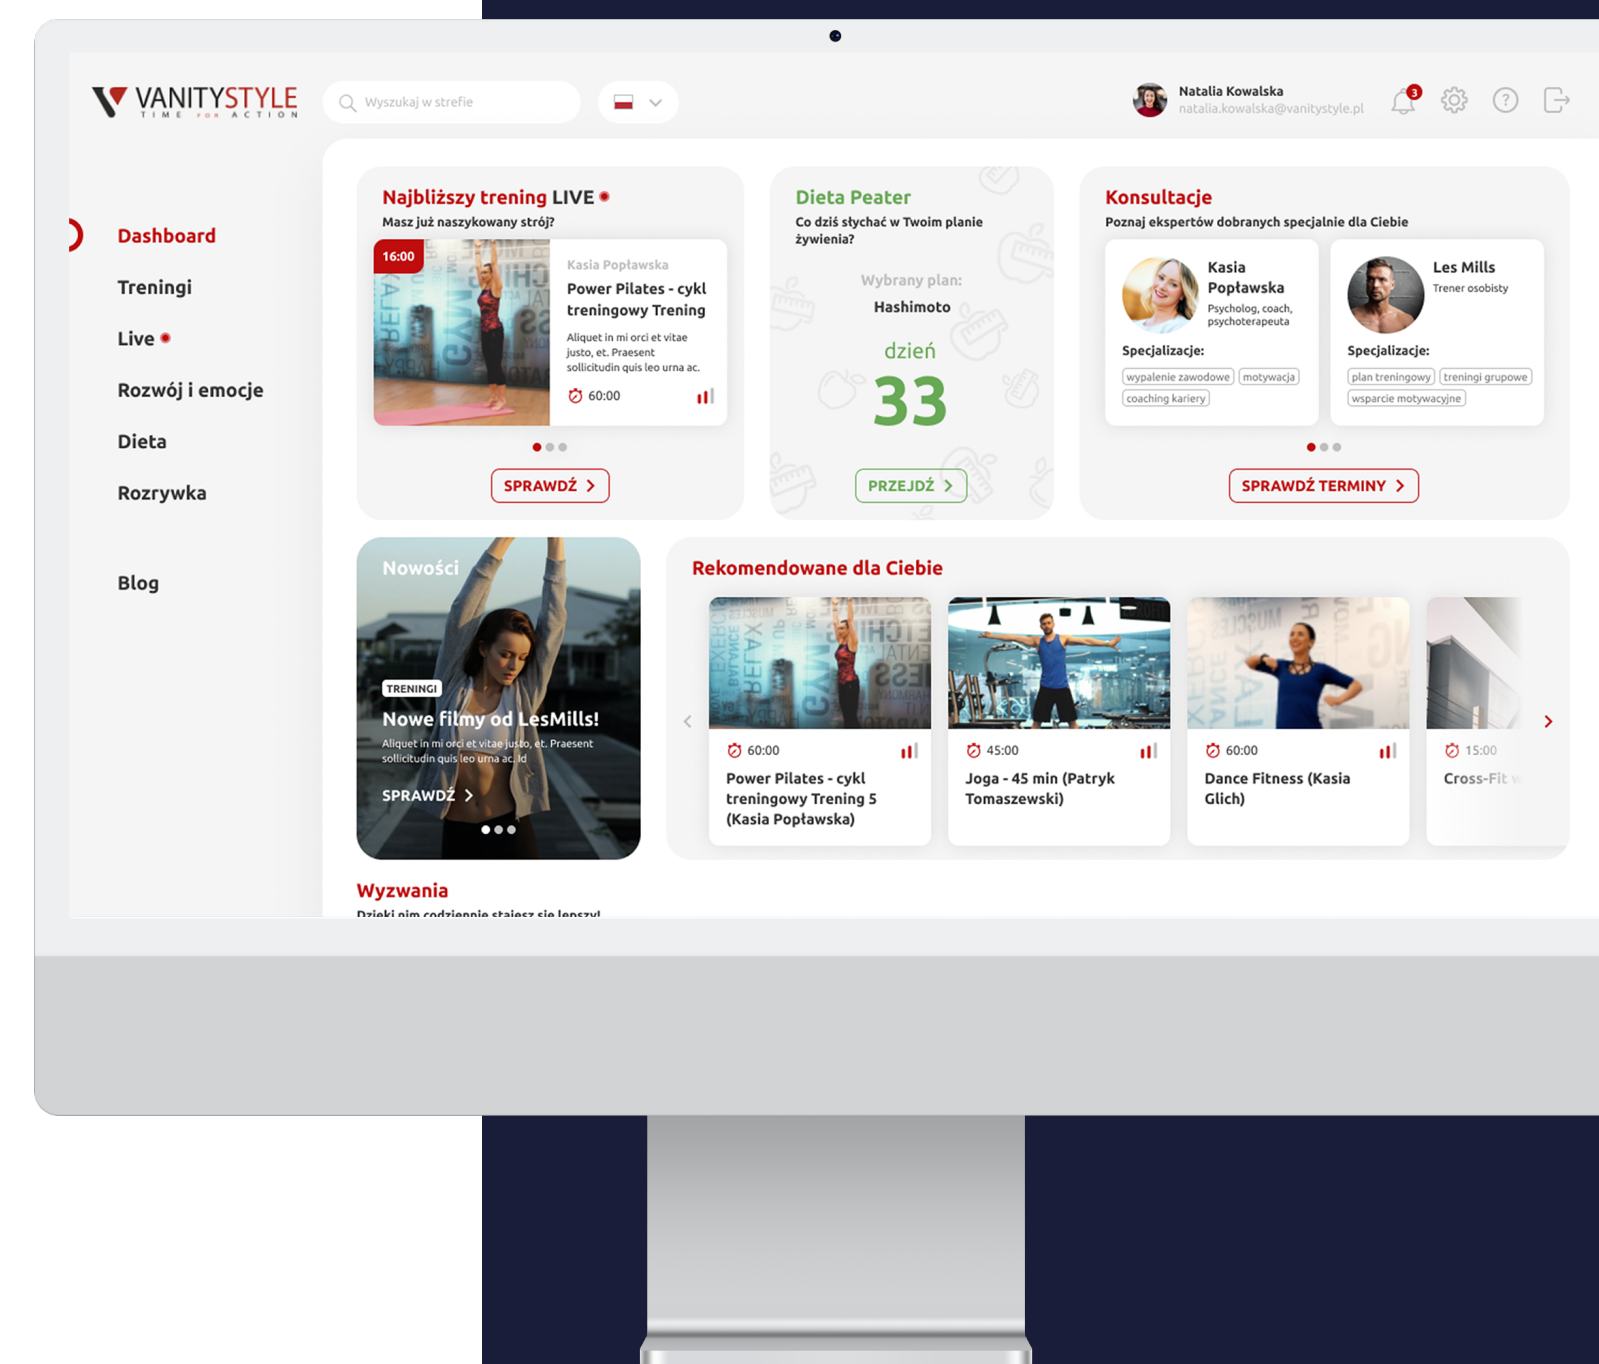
VANITYSTYLE
TIME FOR ACTION

Wyszukaj w strefie

Natalia Kowalska
natalia.kowalska@vanitystyle.pl

3

Dashboard

Treningi

Live

Rozwój i emocje

Dieta

Rozrywka

Blog

Najbliższy trening LIVE
Masz już naszykowany strój?

16:00

Kasia Popławska
Power Pilates - cykl treningowy Trening
Aliquet in mi orci et vitae justo, et. Praesent sollicitudin quis leo urna ac.
60:00

SPRAWDŹ

Dieta Peater
Co dziś słychać w Twoim planie żywienia?

Wybrany plan:
Hashimoto

dzień
33

PRZEJDŹ

Konsultacje
Poznaj ekspertów dobranych specjalnie dla Ciebie

Kasia Popławska
Psycholog, coach, psychoterapeuta
Specjalizacje:
wypalenie zawodowe
motywacja
coaching kariery

Les Mills
Trener osobisty
Specjalizacje:
plan treningowy
treningi grupowe
wsparcie motywacyjne

SPRAWDŹ TERMINY

Nowości
TRENINGI
Nowe filmy od LesMills!
Aliquet in mi orci et vitae justo, et. Praesent sollicitudin quis leo urna ac. Id
SPRAWDŹ

Rekomendowane dla Ciebie

60:00
Power Pilates - cykl treningowy Trening 5 (Kasia Popławska)

45:00
Joga - 45 min (Patryk Tomaszewski)

60:00
Dance Fitness (Kasia Glich)

15:00
Cross-Fit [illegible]

Wyzwania
Dzięki nim codziennie stajesz się lepszy!